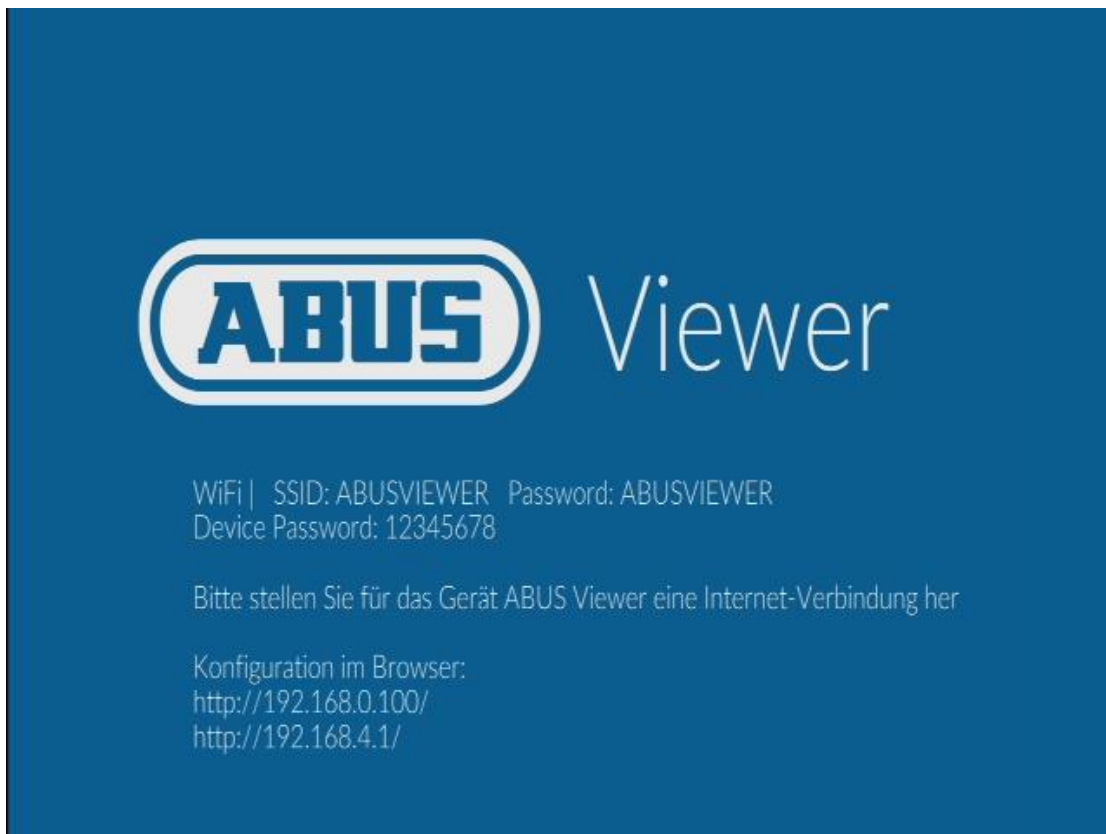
ABUS Viewer

WiFi | SSID: ABUSVIEWER Password: ABUSVIEWER
Device Password: 12345678

Bitte stellen Sie für das Gerät ABUS Viewer eine Internet-Verbindung her

Konfiguration im Browser:
http://192.168.0.100/
http://192.168.4.1/